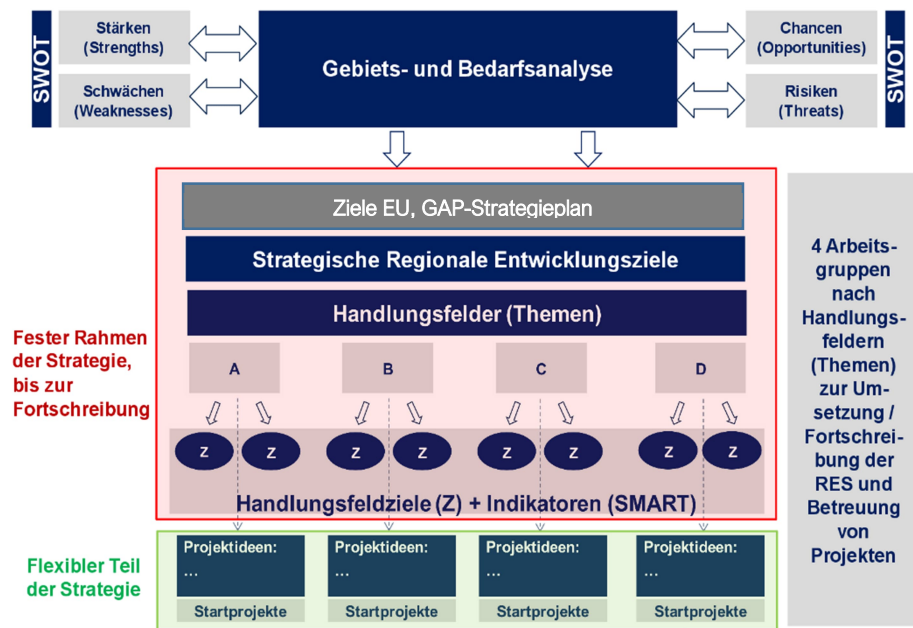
SWOT

Stärken (Strengths)

Schwächen (Weaknesses)

Gebiets- und Bedarfsanalyse

Chancen (Opportunities)

Risiken (Threats)

SWOT

Ziele EU, GAP-Strategieplan

Strategische Regionale Entwicklungsziele

Handlungsfelder (Themen)

A

B

C

D

Z Z Z Z Z Z Z Z

Handlungsfeldziele (Z) + Indikatoren (SMART)

Fester Rahmen der Strategie, bis zur Fortschreibung

4 Arbeitsgruppen nach Handlungsfeldern (Themen) zur Umsetzung / Fortschreibung der RES und Betreuung von Projekten

Flexibler Teil der Strategie

Projektideen: …

Startprojekte

Projektideen: …

Startprojekte

Projektideen: …

Startprojekte

Projektideen: …

Startprojekte